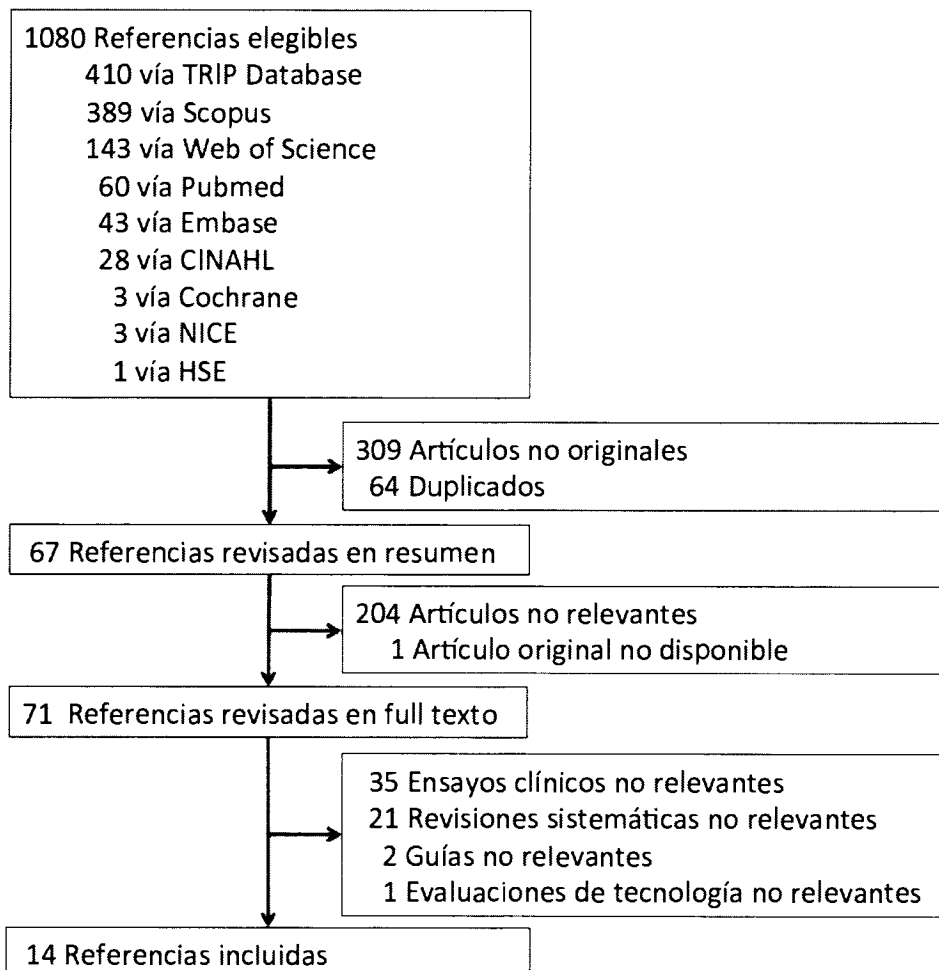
1080 Referencias elegibles
410 vía TRIP Database
389 vía Scopus
143 vía Web of Science
60 vía Pubmed
43 vía Embase
28 vía CINAHL
3 vía Cochrane
3 vía NICE
1 vía HSE

309 Artículos no originales
64 Duplicados

67 Referencias revisadas en resumen

204 Artículos no relevantes
1 Artículo original no disponible

71 Referencias revisadas en full texto

35 Ensayos clínicos no relevantes
21 Revisiones sistemáticas no relevantes
2 Guías no relevantes
1 Evaluaciones de tecnología no relevantes

14 Referencias incluidas